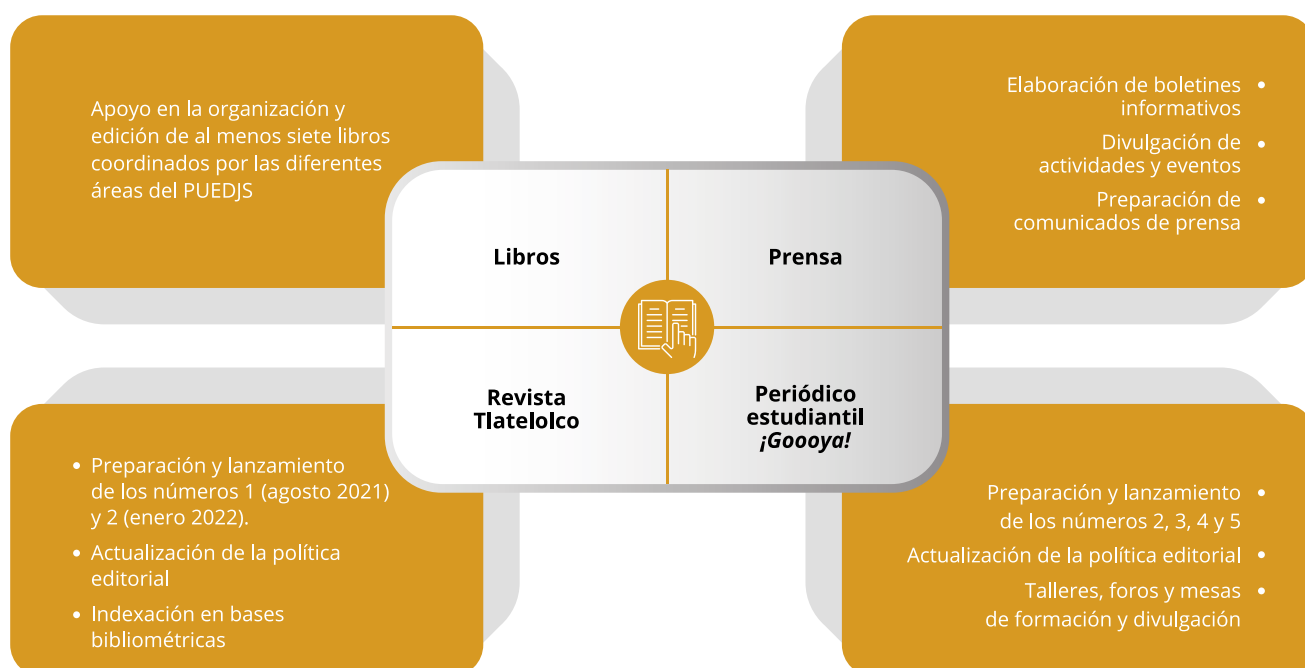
Apoyo en la organización y edición de al menos siete libros coordinados por las diferentes áreas del PUEDJS

Libros

Prensa

Elaboración de boletines informativos •
Divulgación de actividades y eventos •
Preparación de comunicados de prensa •

Revista Tlatelolco

Periódico estudiantil ¡Goooya!

• Preparación y lanzamiento de los números 1 (agosto 2021) y 2 (enero 2022).
• Actualización de la política editorial
• Indexación en bases bibliométricas

Preparación y lanzamiento de los números 2, 3, 4 y 5 •
Actualización de la política editorial •
Talleres, foros y mesas de formación y divulgación •